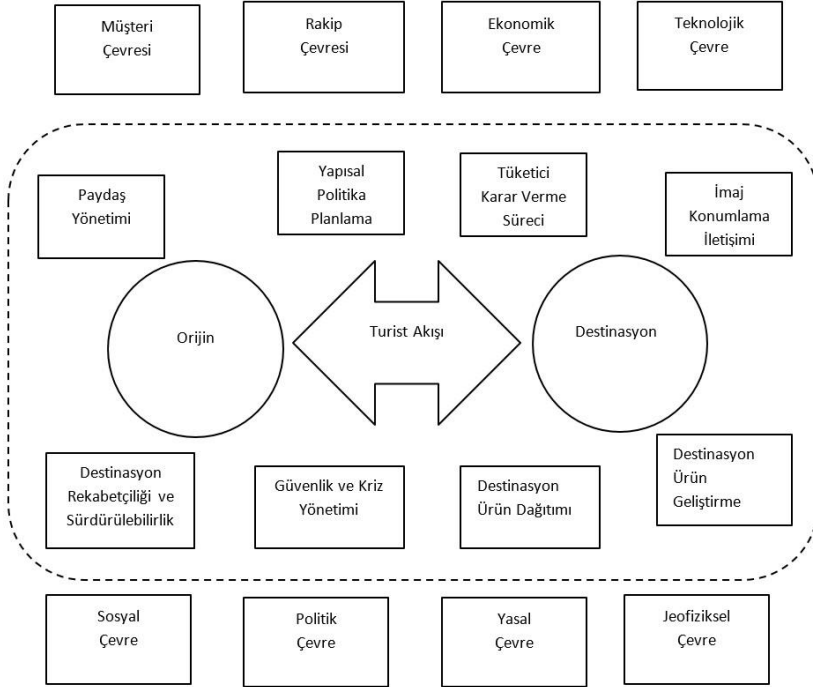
Müşteri Çevresi

Rakip Çevresi

Ekonomik Çevre

Teknolojik Çevre

Paydaş Yönetimi

Yapısal Politika Planlama

Tüketici Karar Verme Süreci

İmaj Konumlama İletişimi

Orijin

Turist Akışı

Destinasyon

Destinasyon Ürün Geliştirme

Destinasyon Rekabetçiliği ve Sürdürülebilirlik

Güvenlik ve Kriz Yönetimi

Destinasyon Ürün Dağıtımı

Sosyal Çevre

Politik Çevre

Yasal Çevre

Jeofiziksel Çevre